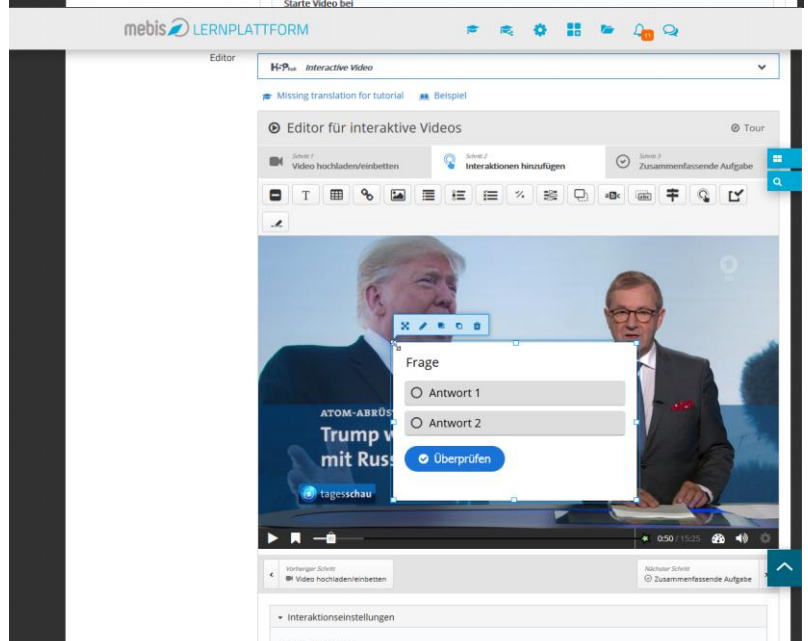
Starte Video bei

mebis LERNPLATTFORM

11

Editor

H-P Interactive Video

Missing translation for tutorial Beispiel

Editor für interaktive Videos

Tour

Schritt 1
Video hochladen/einbetten

Schritt 2
Interaktionen hinzufügen

Schritt 3
Zusammenfassende Aufgabe

T

ATOM-ABRÜS

Trump w

mit Russ

tagesschau

Frage

Antwort 1

Antwort 2

Überprüfen

0:50 / 15:25

Vorheriger Schritt
Video hochladen/einbetten

Nächster Schritt
Zusammenfassende Aufgabe

Interaktionseinstellungen